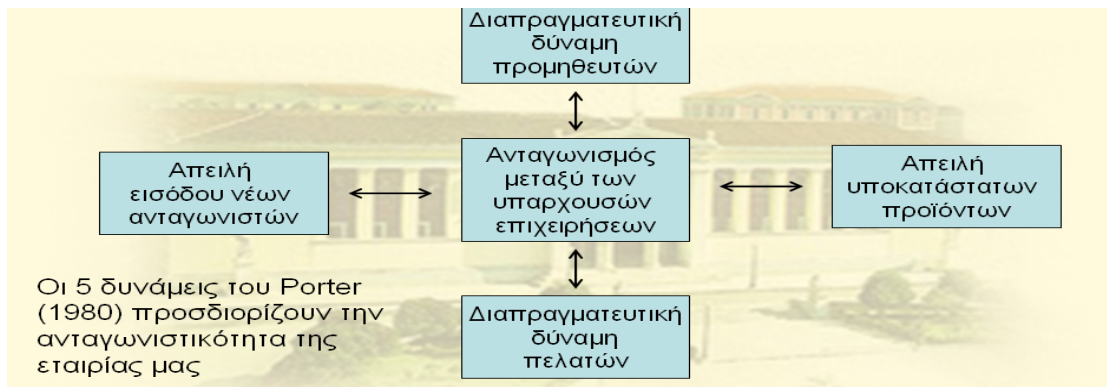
Διαπραγματευτική δύναμη προμηθευτών

Απειλή εισόδου νέων ανταγωνιστών

Ανταγωνισμός μεταξύ των υπαρχουσών επιχειρήσεων

Απειλή υποκατάστατων προϊόντων

Οι 5 δυνάμεις του Porter (1980) προσδιορίζουν την ανταγωνιστικότητα της εταιρίας μας

Διαπραγματευτική δύναμη πελατών